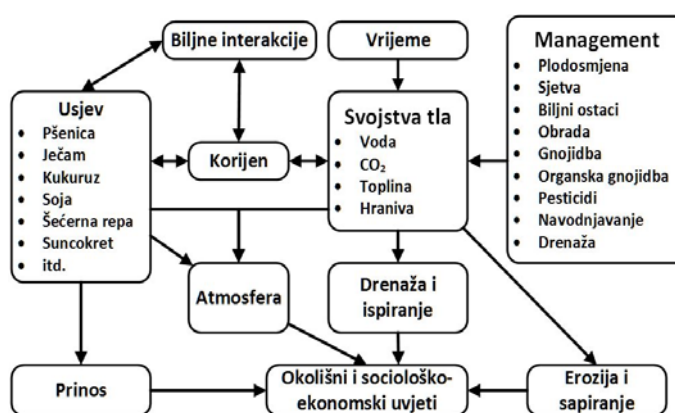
Biljne interakcije

Vrijeme

Management
- Plodosmjena
- Sjetva
- Biljni ostaci
- Obrada
- Gnojidba
- Organska gnojidba
- Pesticidi
- Navodnjavanje
- Drenaža

Usjev
- Pšenica
- Ječam
- Kukuruz
- Soja
- Šećerna repa
- Suncokret
- itd.

Korijen

Svojstva tla
- Voda
- $CO_2$
- Toplina
- Hraniva

Atmosfera

Drenaža i ispiranje

Prinos

Okolišni i sociološko-ekonomski uvjeti

Erozija i sapiranje